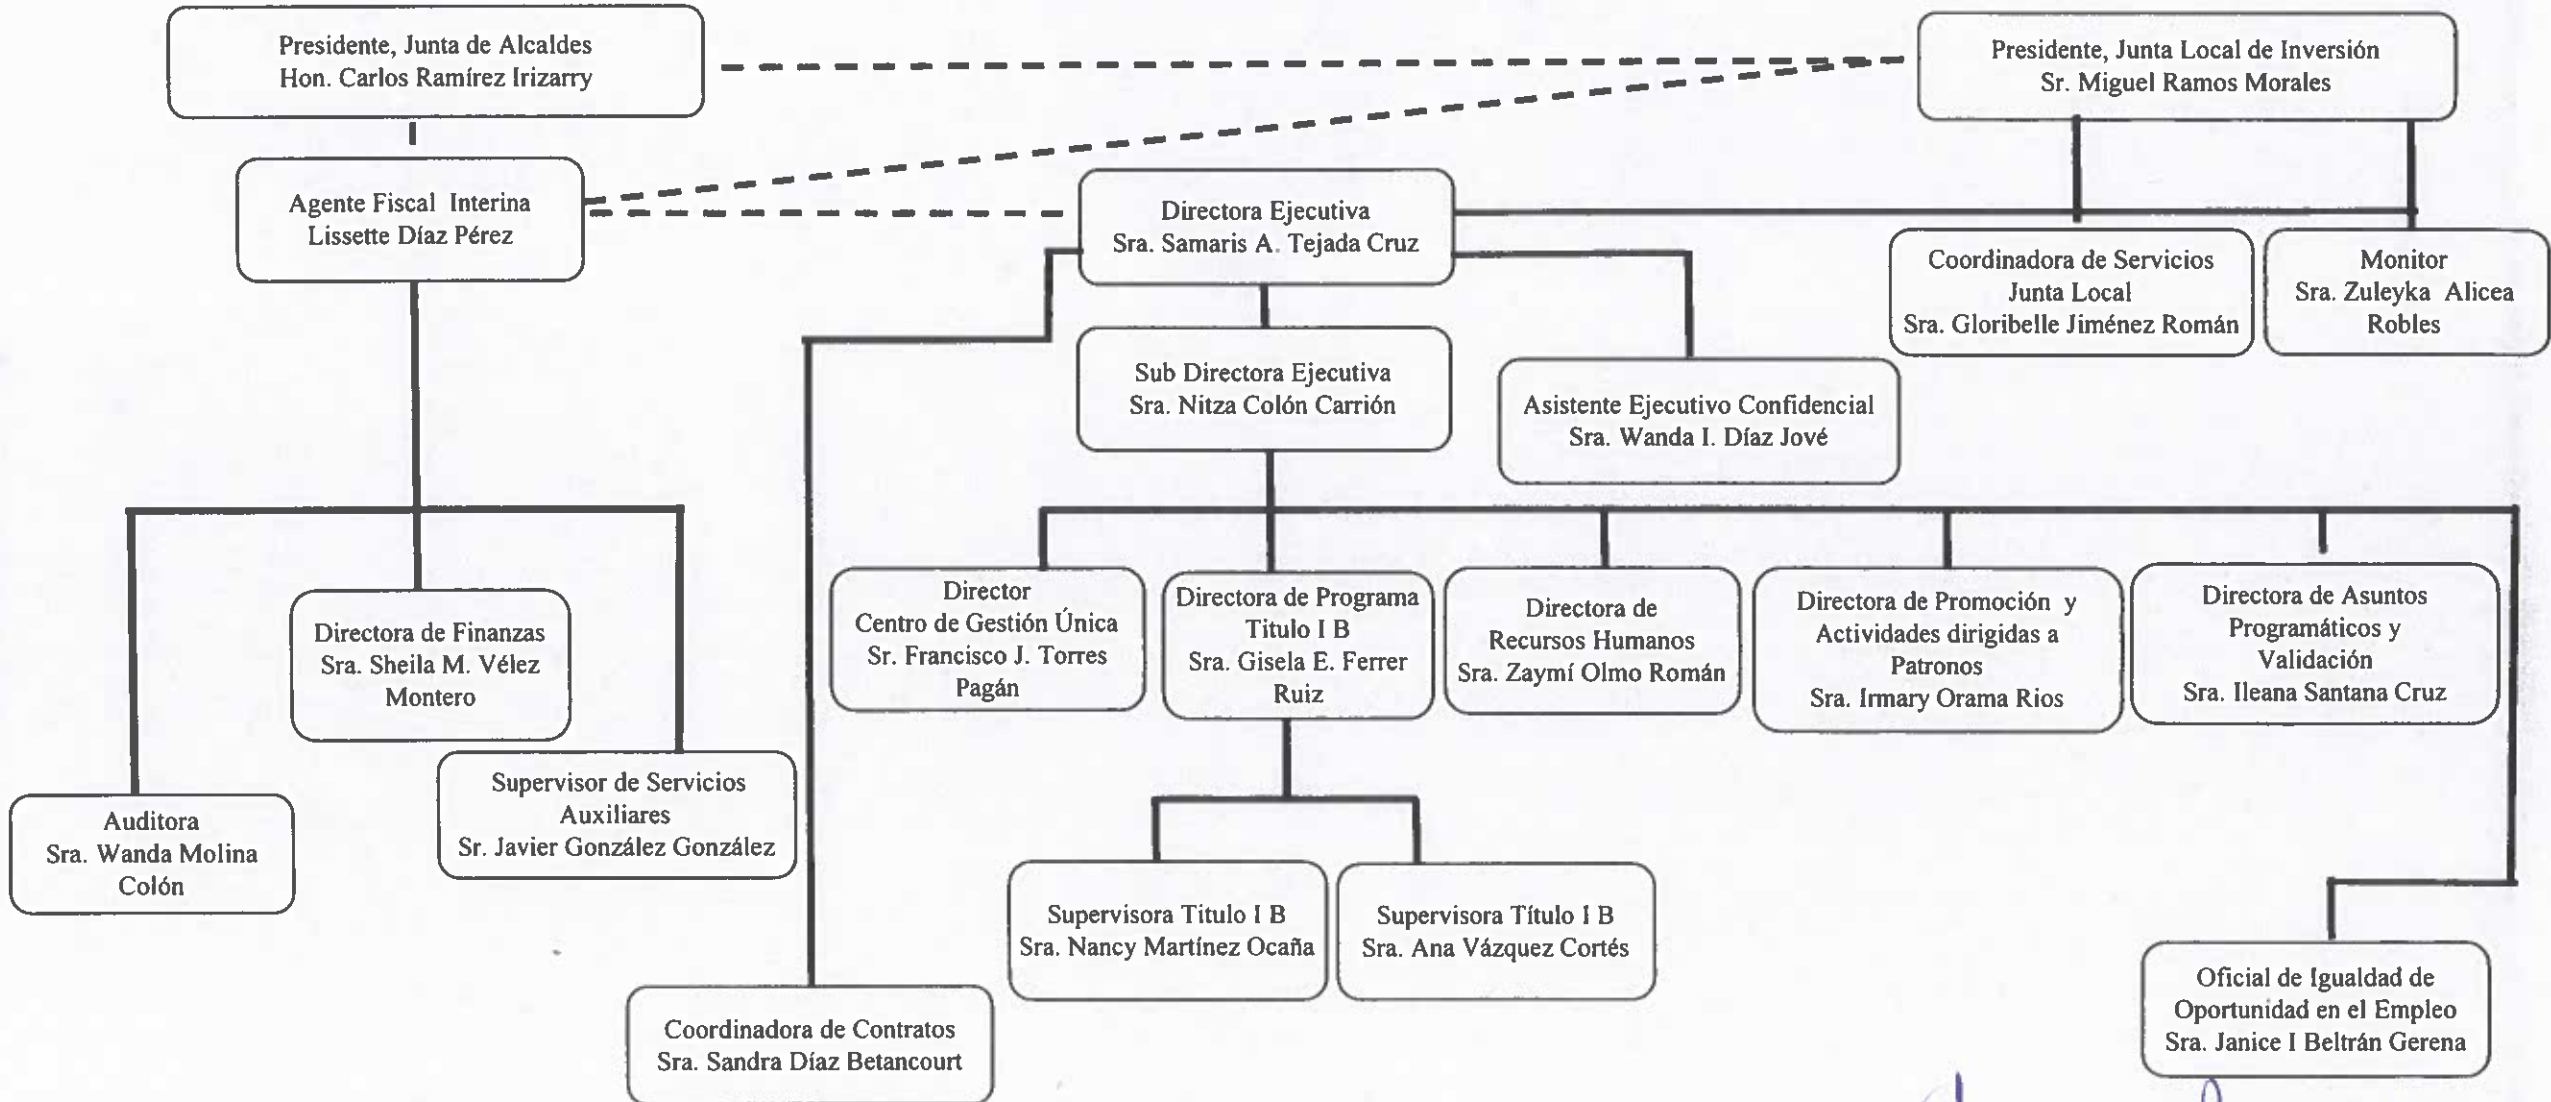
Presidente, Junta de Alcaldes
Hon. Carlos Ramírez Irizarry

Presidente, Junta Local de Inversión
Sr. Miguel Ramos Morales

Agente Fiscal Interina
Lissette Díaz Pérez

Directora Ejecutiva
Sra. Samaris A. Tejada Cruz

Coordinadora de Servicios
Junta Local
Sra. Gloribelle Jiménez Román

Monitor
Sra. Zuleyka Alicea
Robles

Sub Directora Ejecutiva
Sra. Nitza Colón Carrión

Asistente Ejecutivo Confidencial
Sra. Wanda I. Díaz Jové

Directora de Finanzas
Sra. Sheila M. Vélez
Montero

Director
Centro de Gestión Única
Sr. Francisco J. Torres
Pagán

Directora de Programa
Titulo I B
Sra. Gisela E. Ferrer
Ruiz

Directora de
Recursos Humanos
Sra. Zaymí Olmo Román

Directora de Promoción y
Actividades dirigidas a
Patronos
Sra. Irmary Orama Rios

Directora de Asuntos
Programáticos y
Validación
Sra. Ileana Santana Cruz

Auditora
Sra. Wanda Molina
Colón

Supervisor de Servicios
Auxiliares
Sr. Javier González González

Supervisora Titulo I B
Sra. Nancy Martínez Ocaña

Supervisora Título I B
Sra. Ana Vázquez Cortés

Coordinadora de Contratos
Sra. Sandra Díaz Betancourt

Oficial de Igualdad de
Oportunidad en el Empleo
Sra. Janice I Beltrán Gerena